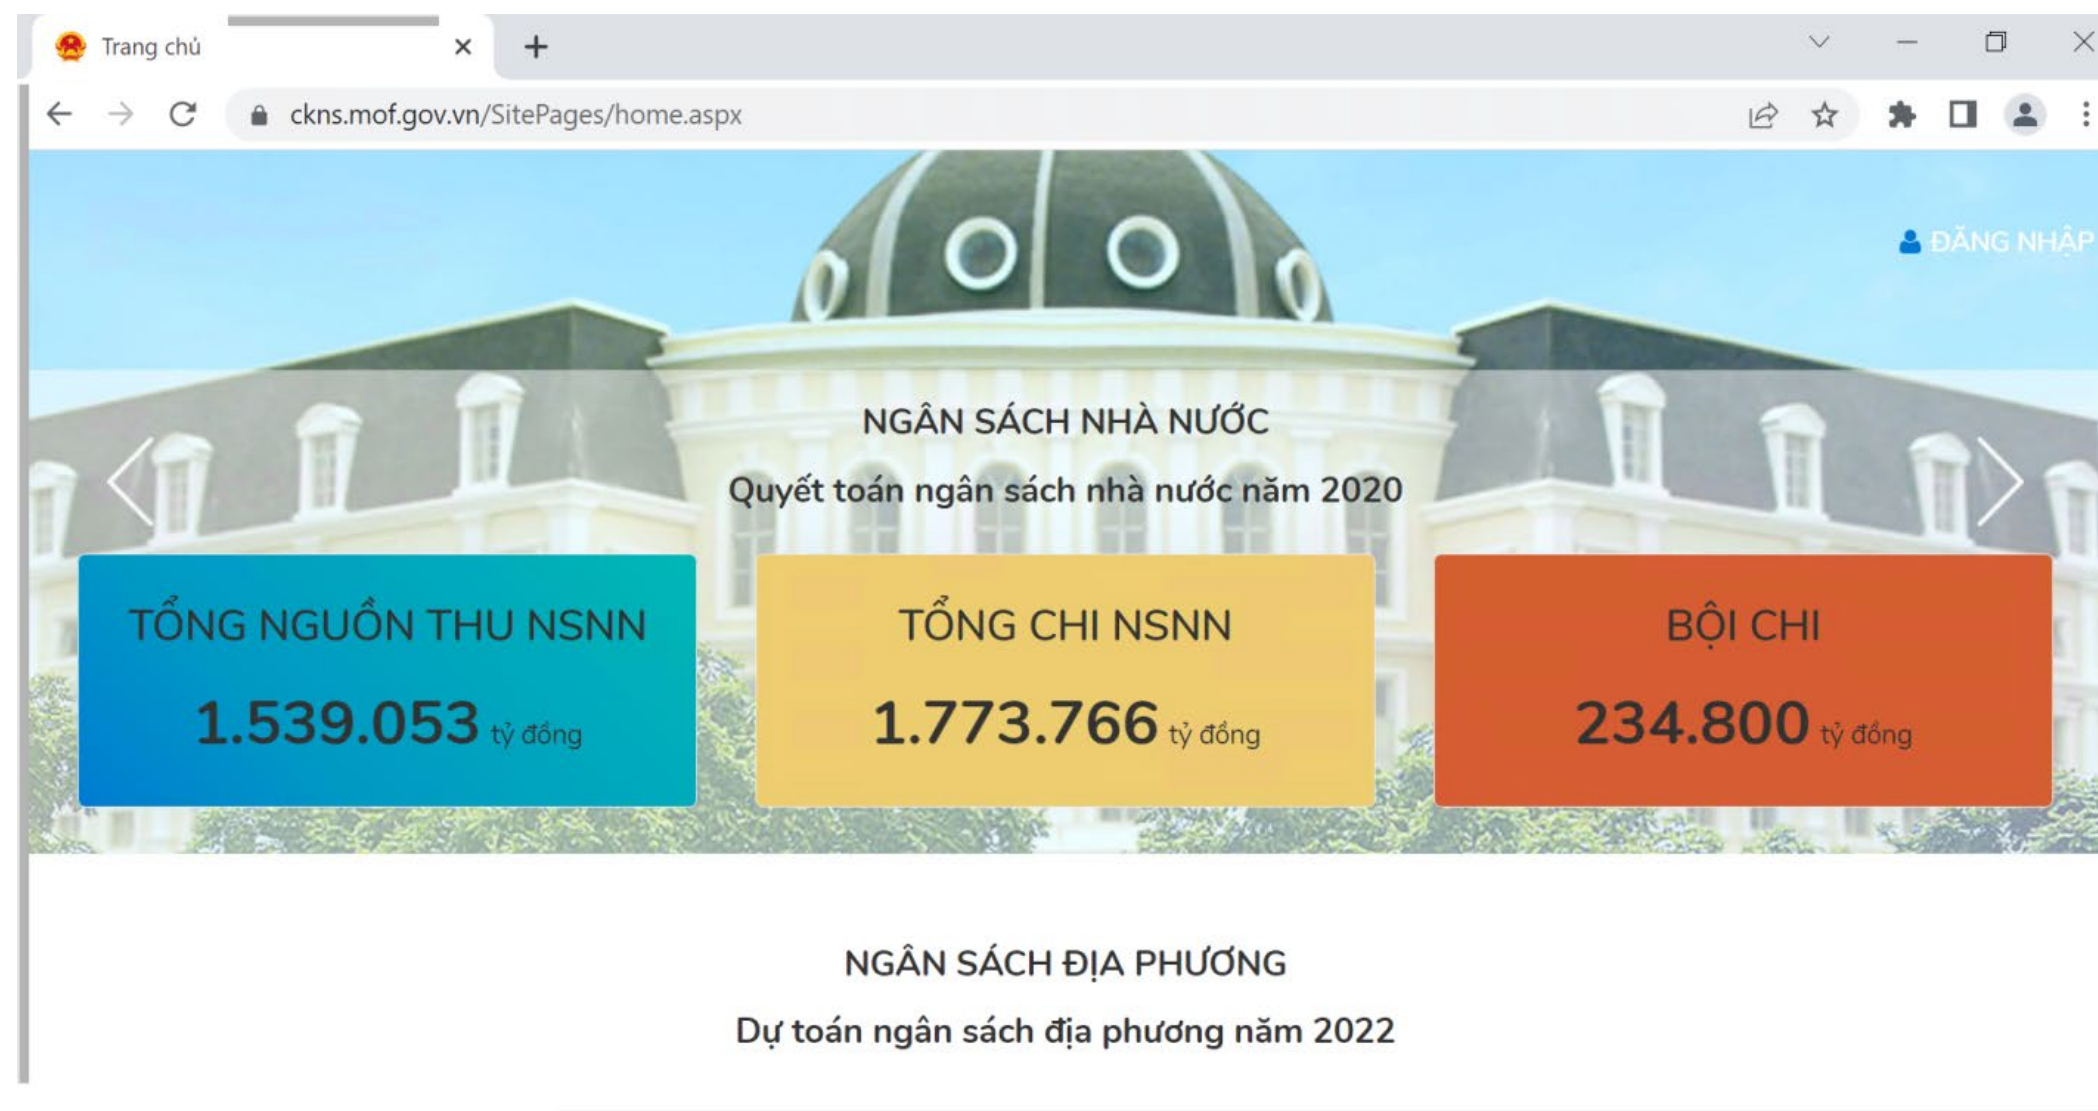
Trang chủ
ckns.mof.gov.vn/SitePages/home.aspx

ĐĂNG NHẬP

NGÂN SÁCH NHÀ NƯỚC
Quyết toán ngân sách nhà nước năm 2020

TỔNG NGUỒN THU NSNN
1.539.053 tỷ đồng

TỔNG CHI NSNN
1.773.766 tỷ đồng

BỘI CHI
234.800 tỷ đồng

NGÂN SÁCH ĐỊA PHƯƠNG
Dự toán ngân sách địa phương năm 2022